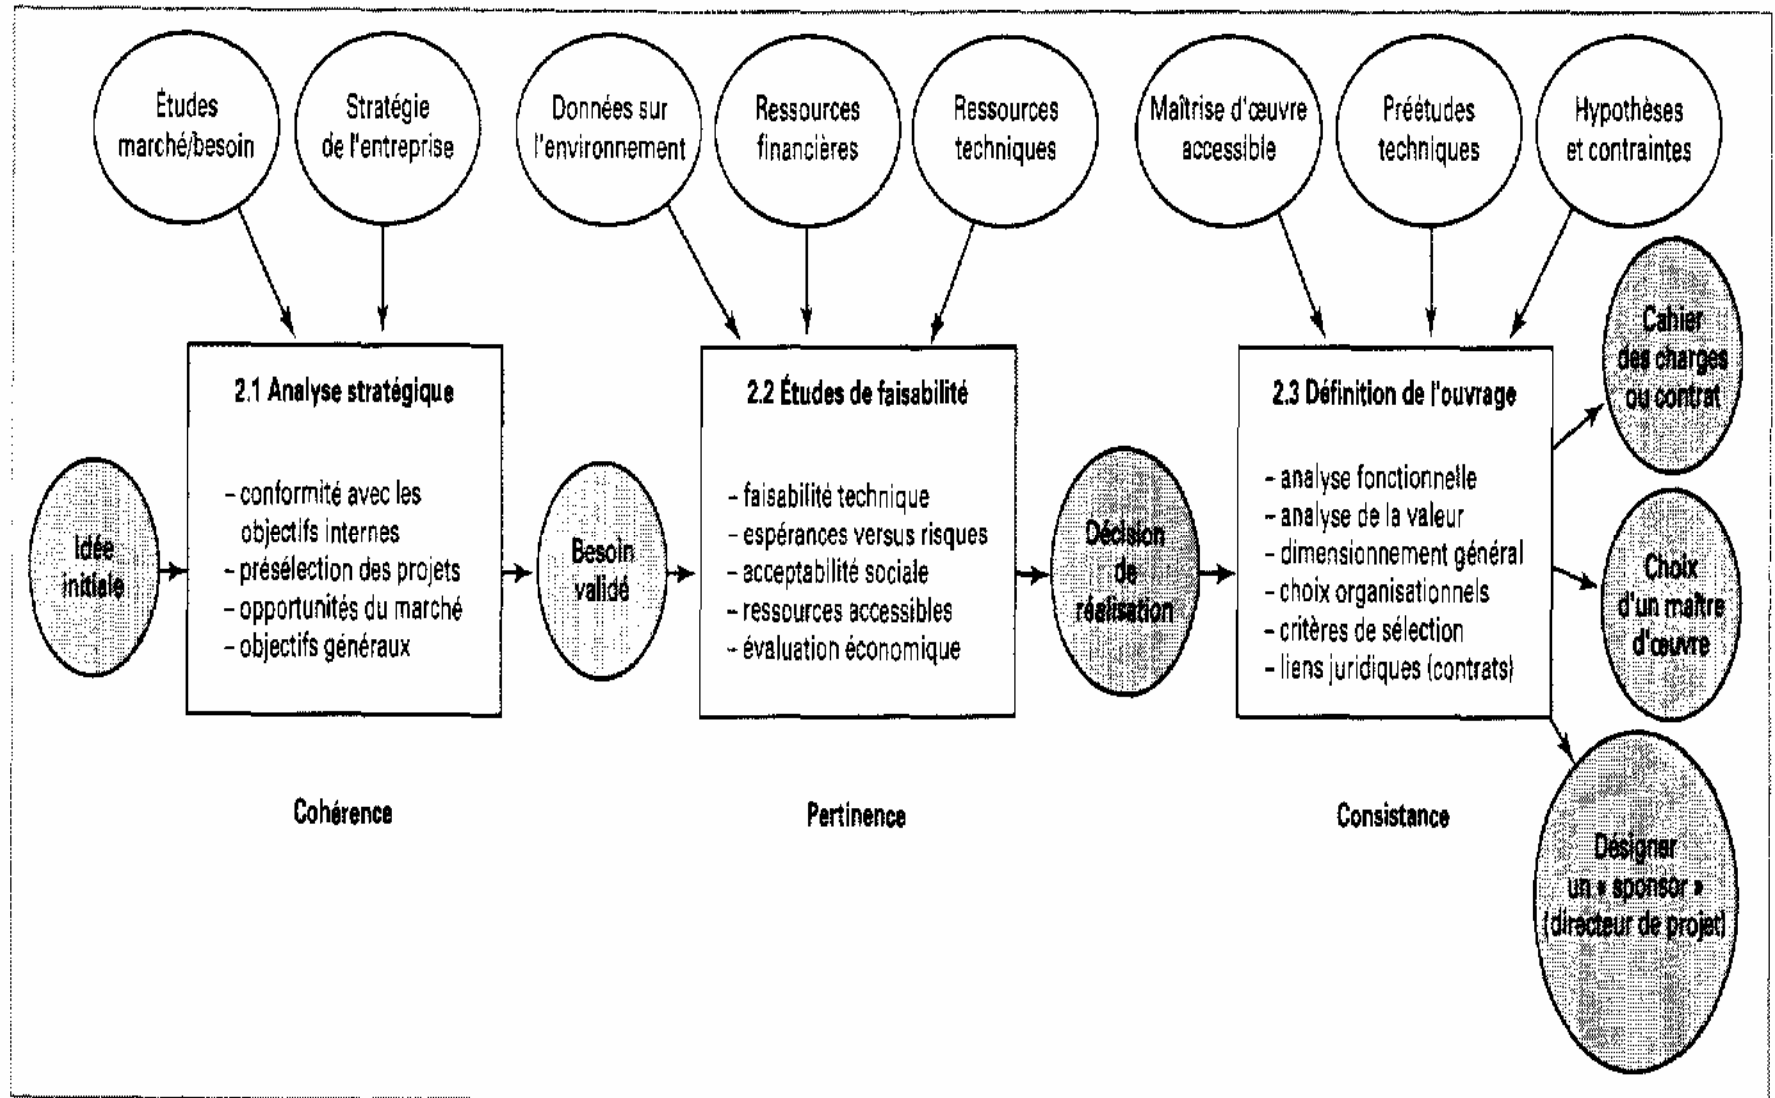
Études marché/besoin

Stratégie de l'entreprise

Données sur l'environnement

Ressources financières

Ressources techniques

Maîtrise d'œuvre accessible

Préétudes techniques

Hypothèses et contraintes

Idée initiale

2.1 Analyse stratégique

- conformité avec les objectifs internes
- présélection des projets
- opportunités du marché
- objectifs généraux

Besoin validé

2.2 Études de faisabilité

- faisabilité technique
- espérances versus risques
- acceptabilité sociale
- ressources accessibles
- évaluation économique

Décision de réalisation

2.3 Définition de l'ouvrage

- analyse fonctionnelle
- analyse de la valeur
- dimensionnement général
- choix organisationnels
- critères de sélection
- liens juridiques (contrats)

Cahier des charges ou contrat

Choix d'un maître d'œuvre

Désigner un « sponsor » (directeur de projet)

Cohérence

Pertinence

Consistance